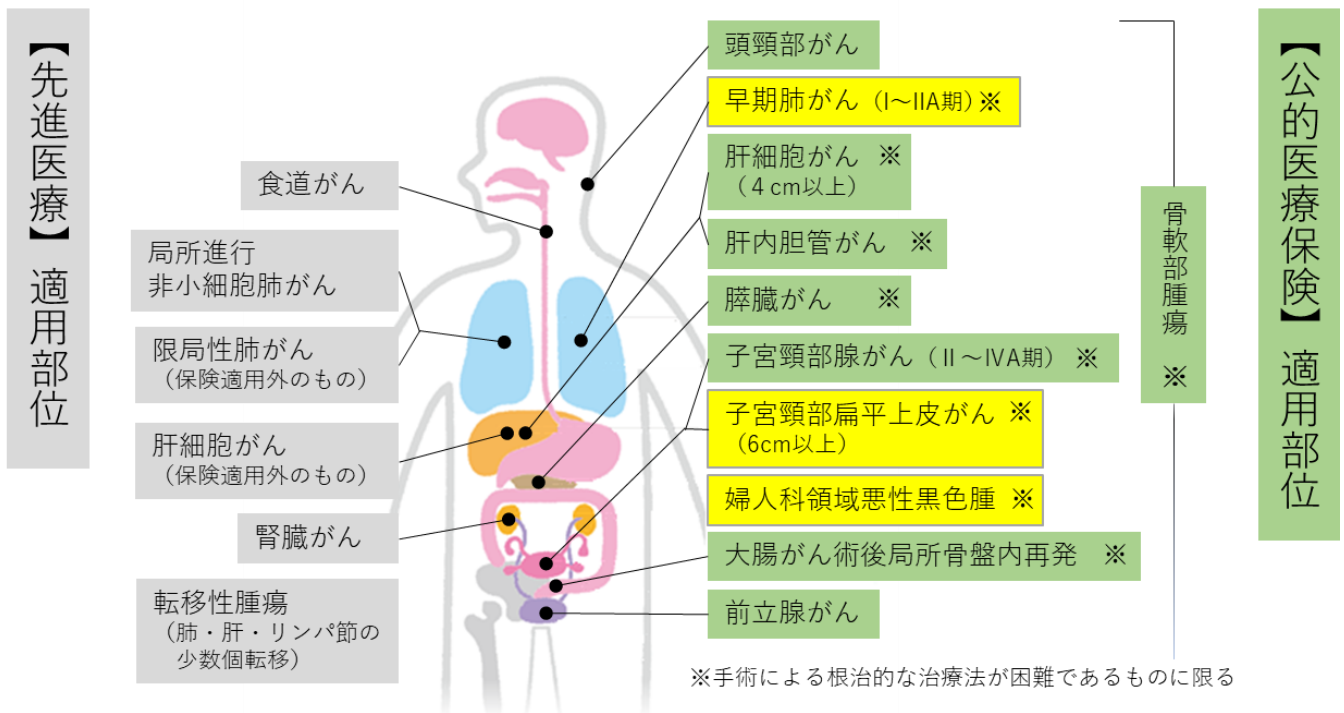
【先進医療】適用部位

食道がん

局所進行
非小細胞肺がん

限局性肺がん
（保険適用外のもの）

肝細胞がん
（保険適用外のもの）

腎臓がん

転移性腫瘍
（肺・肝・リンパ節の
少数個転移）

頭頸部がん

早期肺がん（I～IIA期）※

肝細胞がん ※
（４cm以上）

肝内胆管がん ※

膵臓がん ※

子宮頸部腺がん（II～IVA期）※

子宮頸部扁平上皮がん ※
（6cm以上）

婦人科領域悪性黒色腫 ※

大腸がん術後局所骨盤内再発 ※

前立腺がん

骨軟部腫瘍 ※

【公的医療保険】適用部位

※手術による根治的な治療法が困難であるものに限る